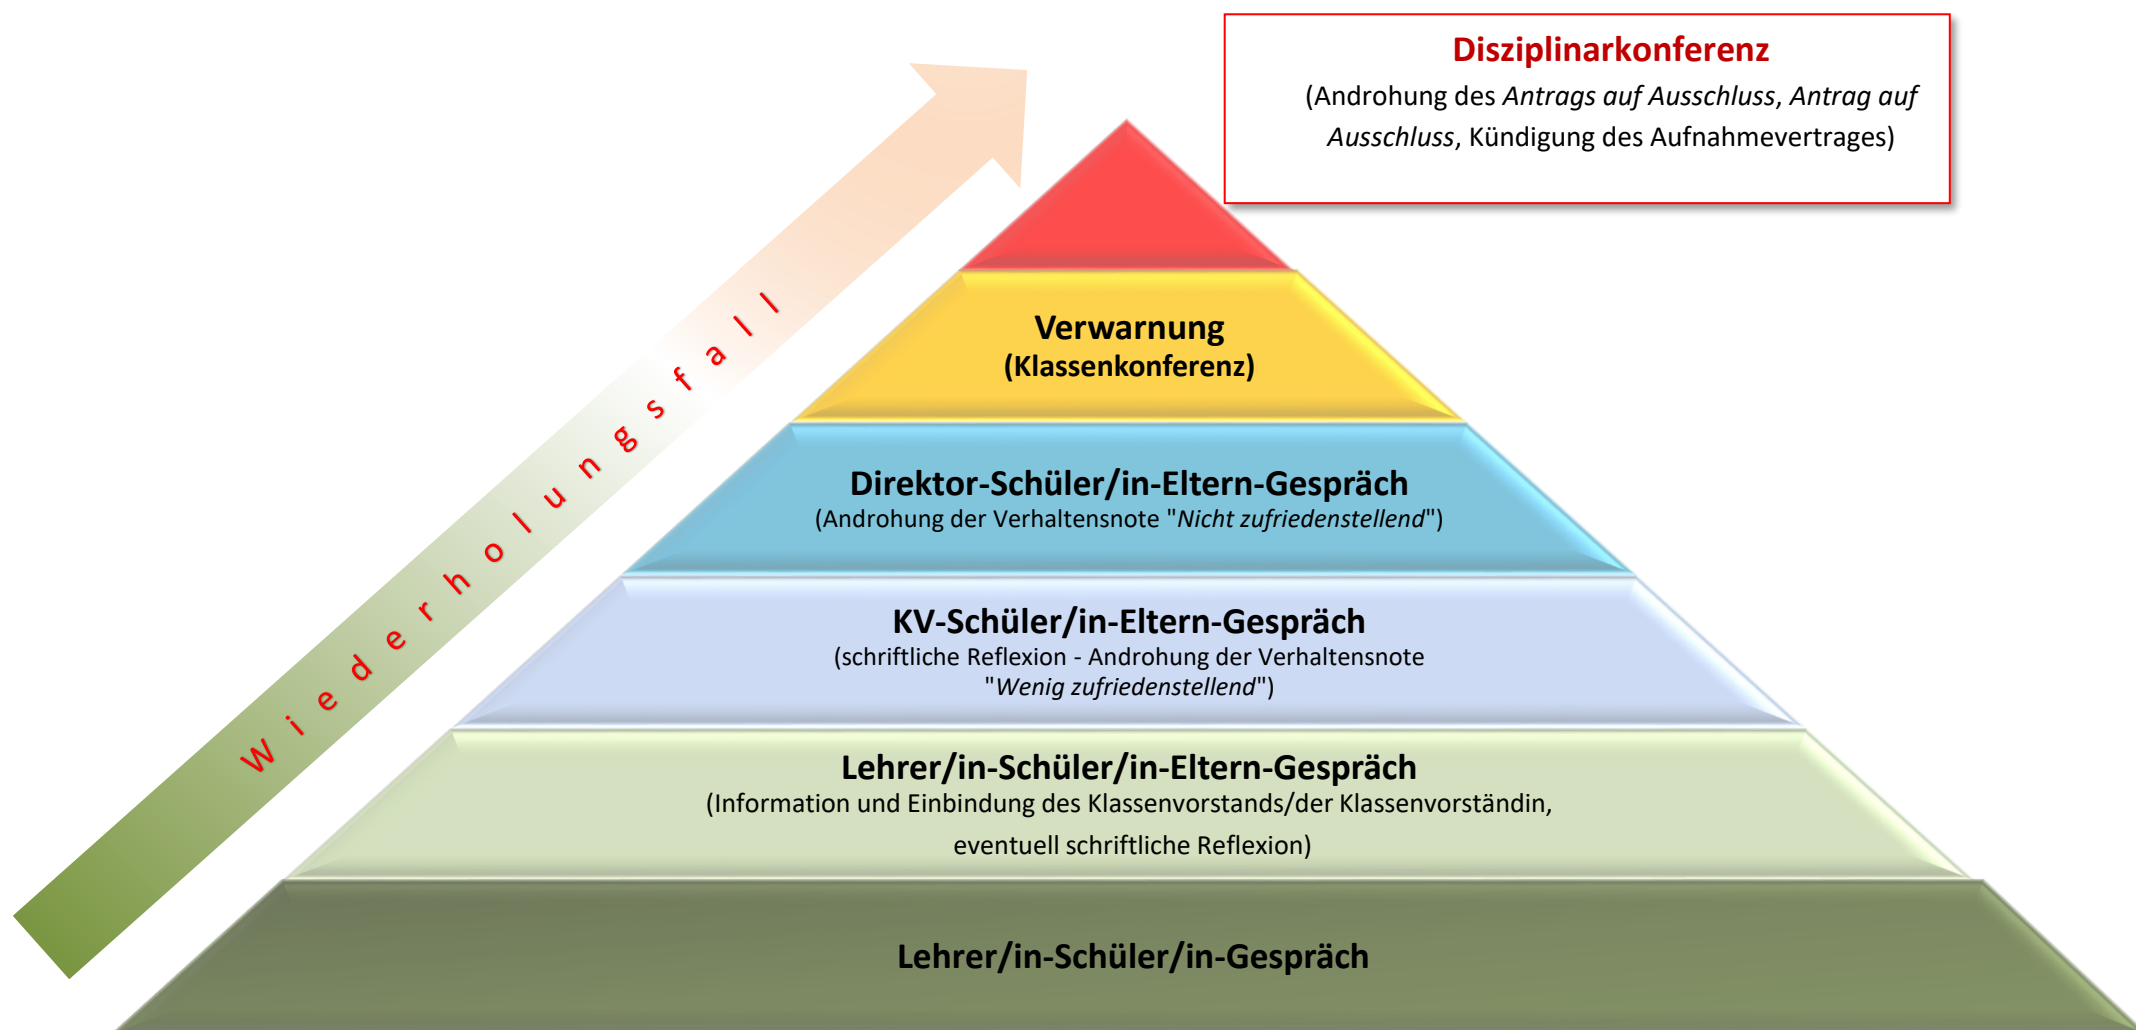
Disziplinarkonferenz
(Androhung des *Antrags auf Ausschluss*, *Antrag auf Ausschluss*, Kündigung des Aufnahmevertrages)

Wiederholungsfall

Verwarnung
(Klassenkonferenz)

Direktor-Schüler/in-Eltern-Gespräch
(Androhung der Verhaltensnote "*Nicht zufriedenstellend*")

KV-Schüler/in-Eltern-Gespräch
(schriftliche Reflexion - Androhung der Verhaltensnote "*Wenig zufriedenstellend*")

Lehrer/in-Schüler/in-Eltern-Gespräch
(Information und Einbindung des Klassenvorstands/der Klassenvorständin, eventuell schriftliche Reflexion)

Lehrer/in-Schüler/in-Gespräch